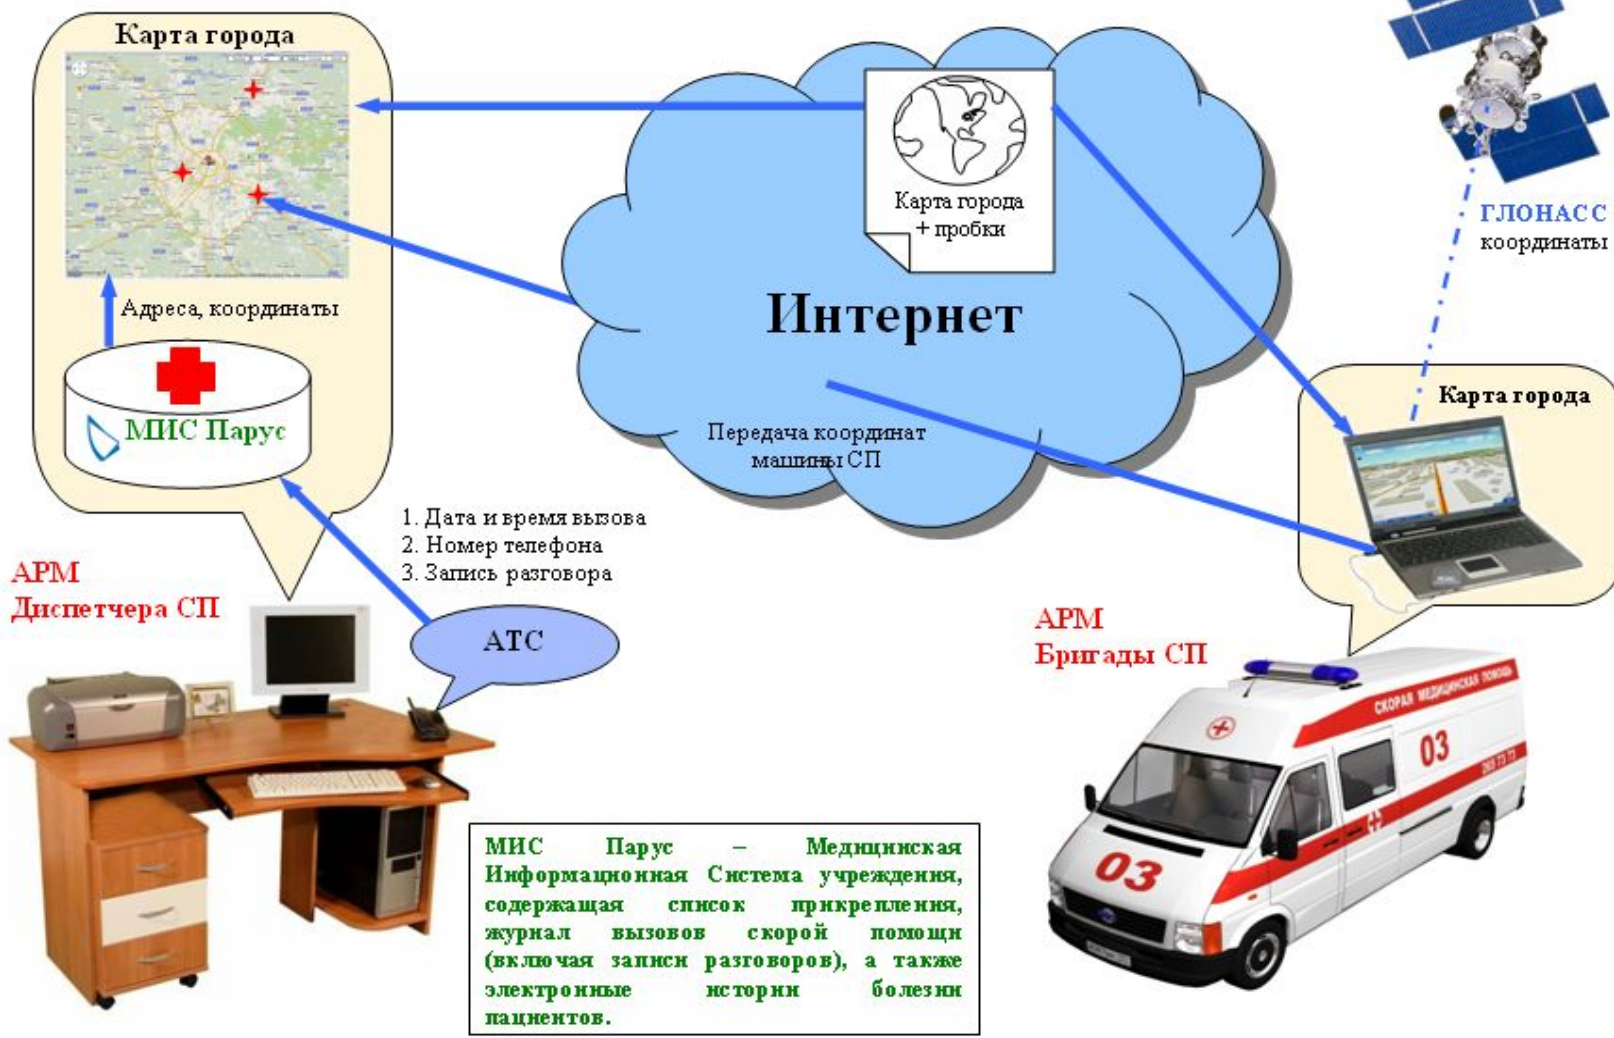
Карта города

Адреса, координаты

МИС Парус

Карта города + пробки

Интернет

Передача координат машины СП

ГЛОНАСС координаты

Карта города

1. Дата и время вызова
2. Номер телефона
3. Запись разговора

АТС

АРМ Диспетчера СП

АРМ Бригады СП

СКОРАЯ МЕДИЦИНСКАЯ ПОМОЩЬ

03

03

МИС Парус – Медицинская Информационная Система учреждения, содержащая список прикрепления, журнал вызовов скорой помощи (включая записи разговоров), а также электронные истории болезни пациентов.